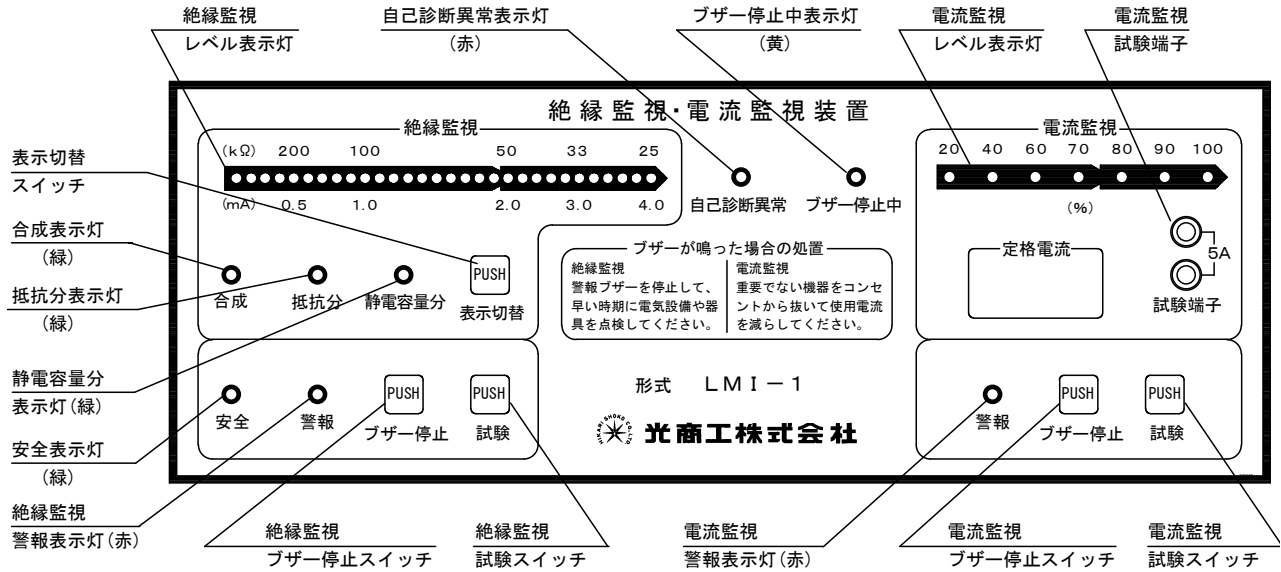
絶縁監視
レベル表示灯

自己診断異常表示灯
（赤）

ブザー停止中表示灯
（黄）

電流監視
レベル表示灯

電流監視
試験端子

絶縁監視・電流監視装置

絶縁監視

(kΩ) 200 100 50 33 25

(mA) 0.5 1.0 2.0 3.0 4.0

自己診断異常

ブザー停止中

電流監視

20 40 60 70 80 90 100

(%)

表示切替
スイッチ

合成表示灯
（緑）

抵抗分表示灯
（緑）

合成

抵抗分

静電容量分

PUSH
表示切替

ブザーが鳴った場合の処置

絶縁監視
警報ブザーを停止して、早い時期に電気設備や器具を点検してください。

電流監視
重要でない機器をコンセントから抜いて使用電流を減らしてください。

定格電流

5A

試験端子

静電容量分
表示灯（緑）

安全表示灯
（緑）

安全

警報

PUSH
ブザー停止

PUSH
試験

形式 LMI－1

光商工株式会社

HIKARI SHOKO CO.,LTD

警報

PUSH
ブザー停止

PUSH
試験

絶縁監視
警報表示灯（赤）

絶縁監視
ブザー停止スイッチ

絶縁監視
試験スイッチ

電流監視
警報表示灯（赤）

電流監視
ブザー停止スイッチ

電流監視
試験スイッチ